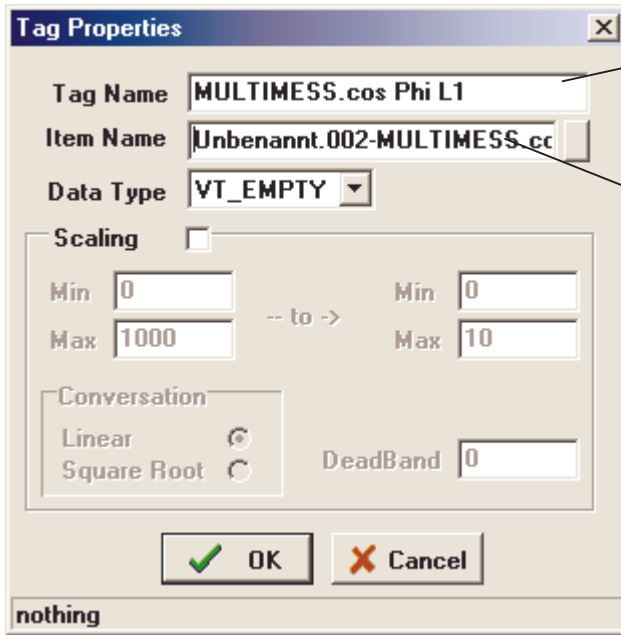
Tag Properties

Tag Name MULTIMESS.cos Phi L1

Item Name Unbenannt.002-MULTIMESS.cc

Data Type VT_EMPTY

Scaling

Min 0
Max 1000

-- to ->

Min 0
Max 10

Conversation

Linear
Square Root

DeadBand 0

OK

Cancel

nothing